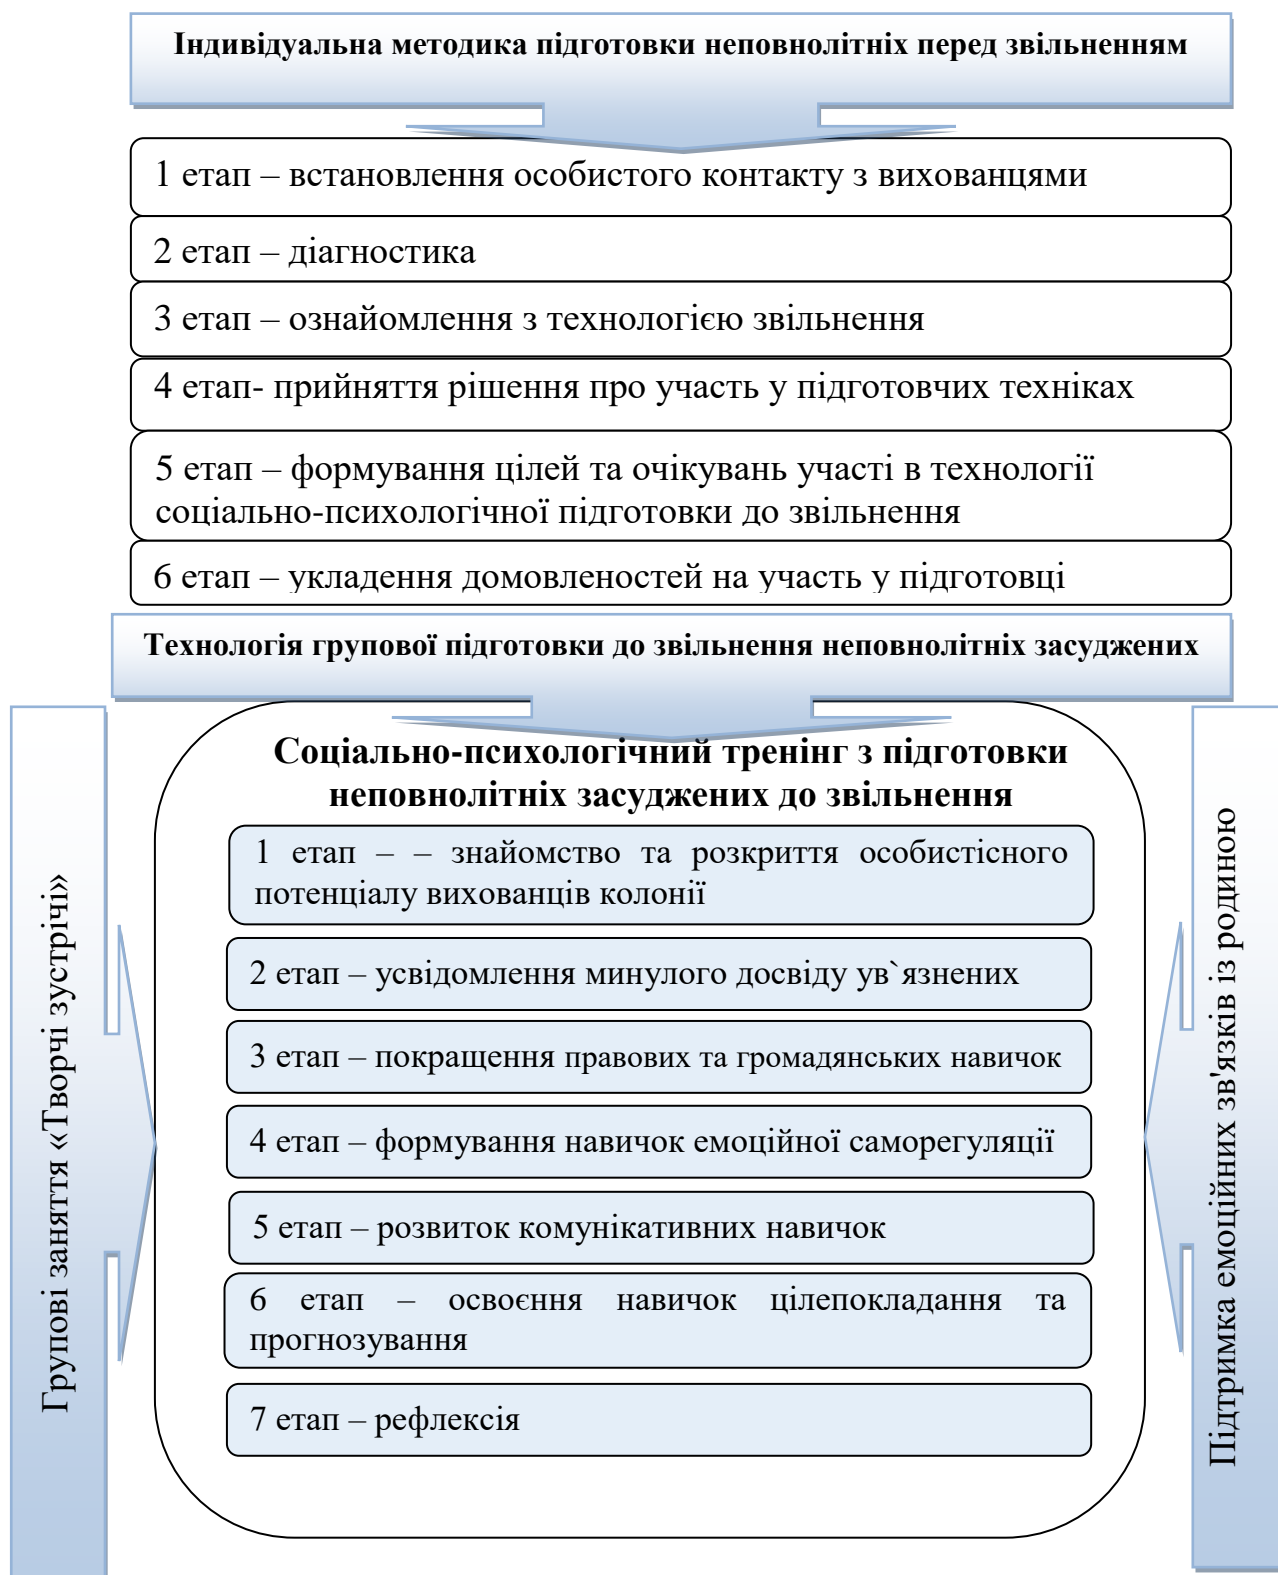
Індивідуальна методика підготовки неповнолітніх перед звільненням

1 етап – встановлення особистого контакту з вихованцями

2 етап – діагностика

3 етап – ознайомлення з технологією звільнення

4 етап- прийняття рішення про участь у підготовчих техніках

5 етап – формування цілей та очікувань участі в технології соціально-психологічної підготовки до звільнення

6 етап – укладення домовленостей на участь у підготовці

Технологія групової підготовки до звільнення неповнолітніх засуджених

Групові заняття «Творчі зустрічі»

Соціально-психологічний тренінг з підготовки неповнолітніх засуджених до звільнення

1 етап – – знайомство та розкриття особистісного потенціалу вихованців колонії

2 етап – усвідомлення минулого досвіду ув`язнених

3 етап – покращення правових та громадянських навичок

4 етап – формування навичок емоційної саморегуляції

5 етап – розвиток комунікативних навичок

6 етап – освоєння навичок цілепокладання та прогнозування

7 етап – рефлексія

Підтримка емоційних зв'язків із родиною